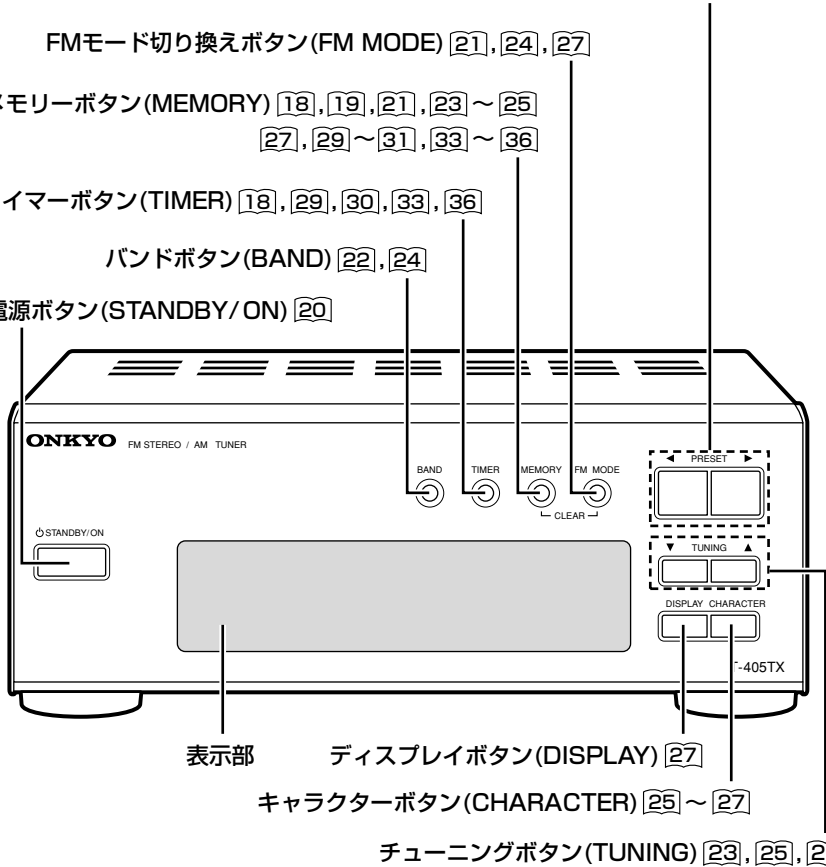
FMモード切り換えボタン(FM MODE) 21, 24, 27

メモリーボタン(MEMORY) 18, 19, 21, 23 ~ 25
27, 29 ~ 31, 33 ~ 36

イマーボタン(TIMER) 18, 29, 30, 33, 36

バンドボタン(BAND) 22, 24

電源ボタン(STANDBY/ON) 20

ONKYO FM STEREO / AM TUNER

BAND TIMER MEMORY FM MODE
CLEAR

PRESET

STANDBY/ON

TUNING

DISPLAY CHARACTER

-405TX

表示部

ディスプレイボタン(DISPLAY) 27

キャラクターボタン(CHARACTER) 25 ~ 27

チューニングボタン(TUNING) 23, 25, 2